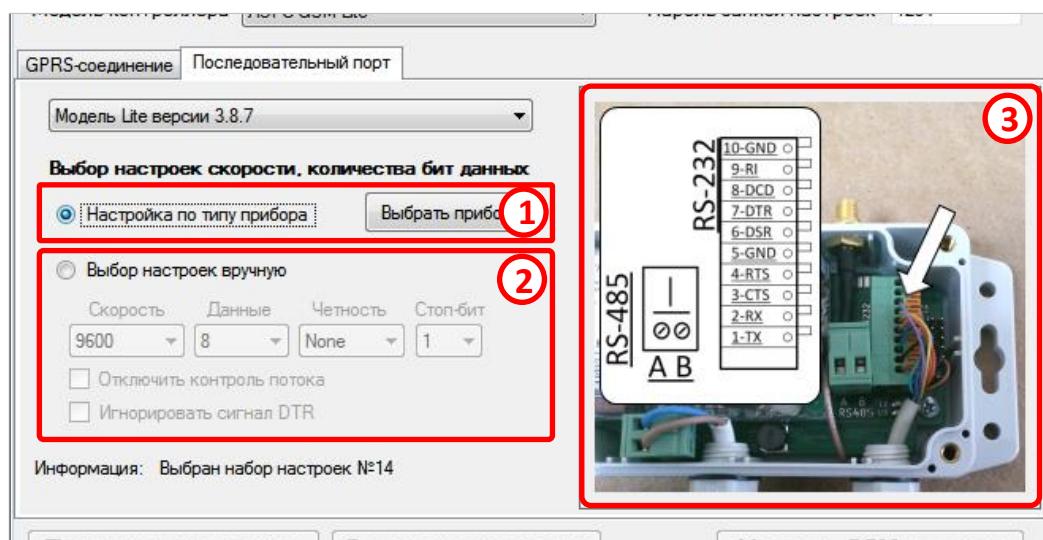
Модель контроллера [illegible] Пароль записи настроек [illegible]

GPRS-соединение | Последовательный порт

Модель Lite версии 3.8.7

Выбор настроек скорости, количества бит данных

Настройка по типу прибора | Выбрать прибо

1

Выбор настроек вручную

2

Скорость | Данные | Четность | Стоп-бит
9600 | 8 | None | 1

Отключить контроль потока

Игнорировать сигнал DTR

Информация: Выбран набор настроек №14

3

RS-232
10-GND
9-RI
8-DCD
7-DTR
6-DSR
5-GND
4-RTS
3-CTS
2-RX
1-TX

RS-485
A B

RS485